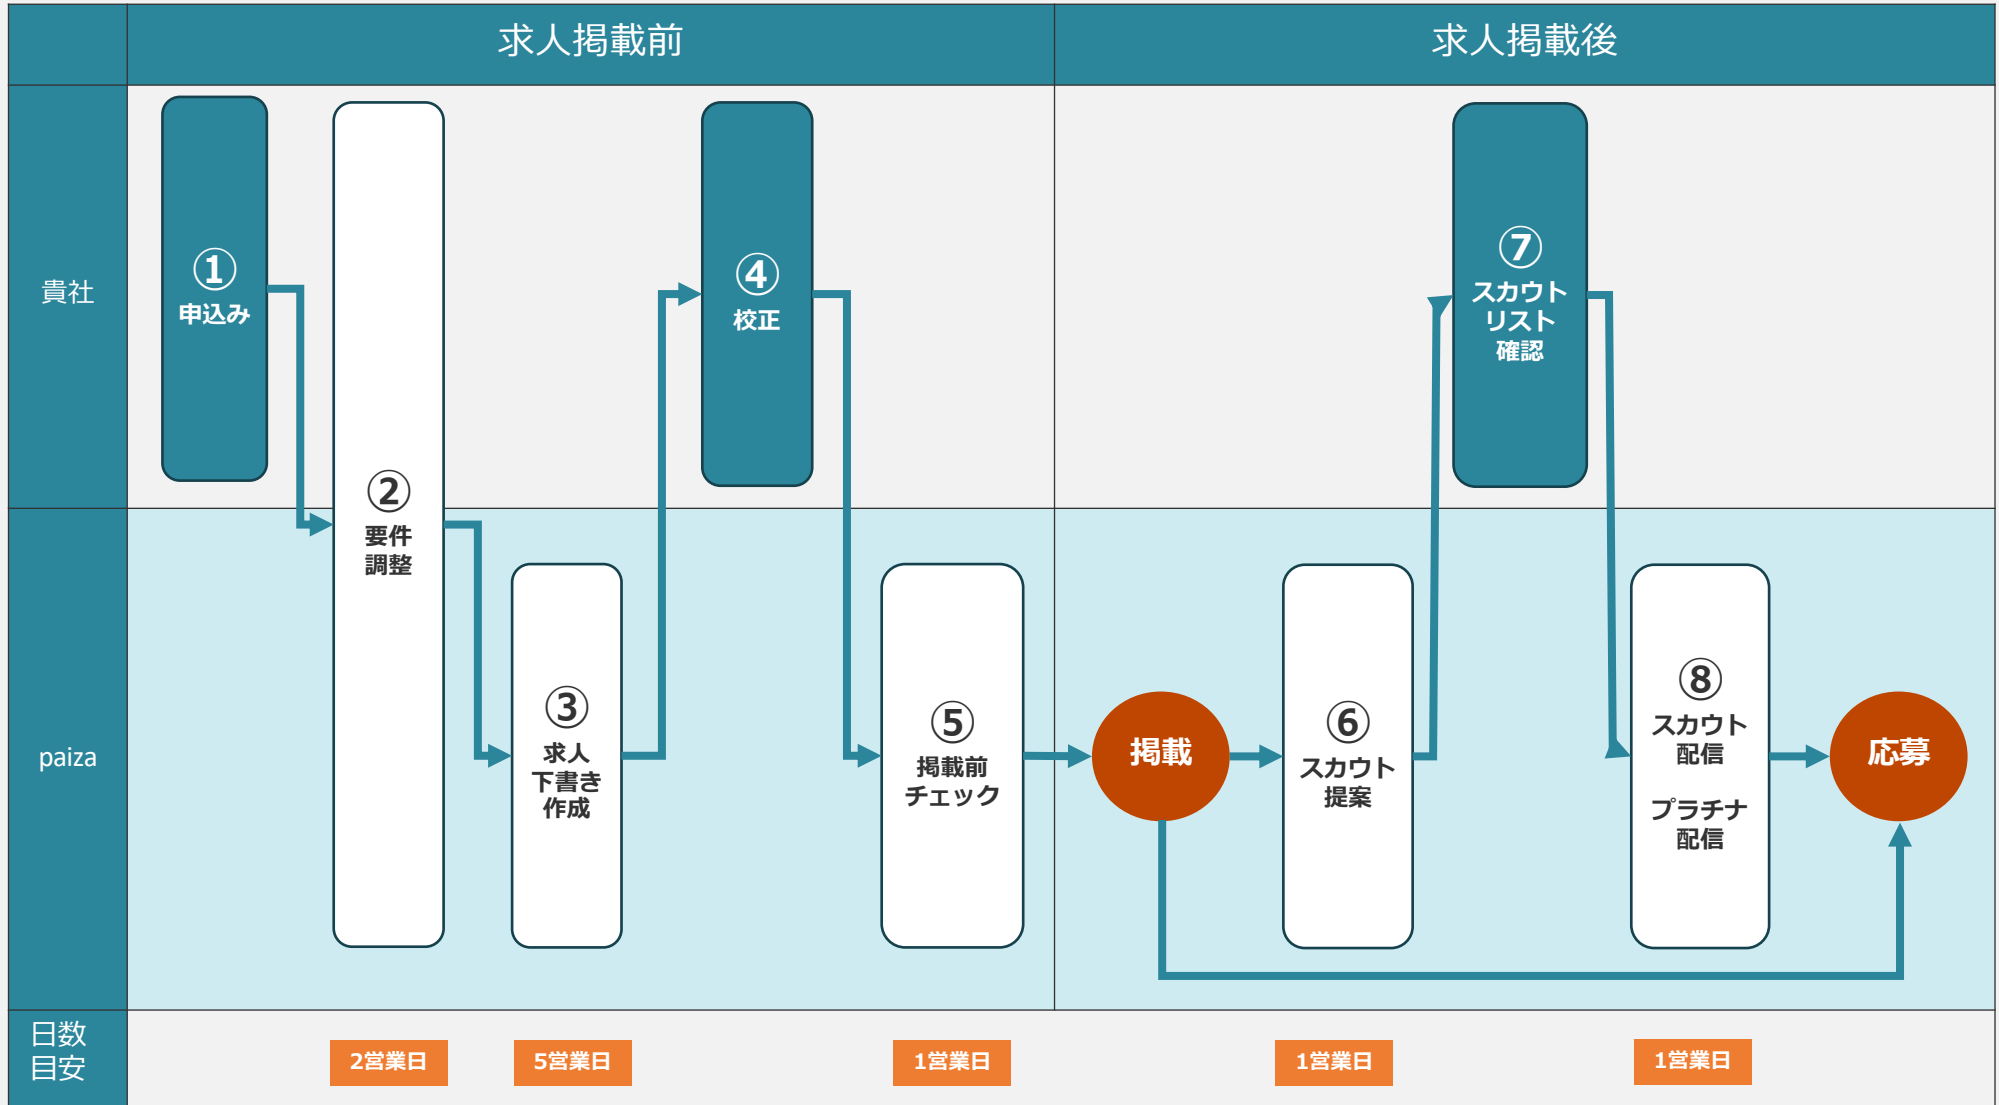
求人掲載前

求人掲載後

貴社

paiza

①
申込み

②
要件調整

③
求人下書き作成

④
校正

⑤
掲載前チェック

掲載

⑥
スカウト提案

⑦
スカウトリスト確認

⑧
スカウト配信

プラチナ配信

応募

日数目安

2営業日

5営業日

1営業日

1営業日

1営業日